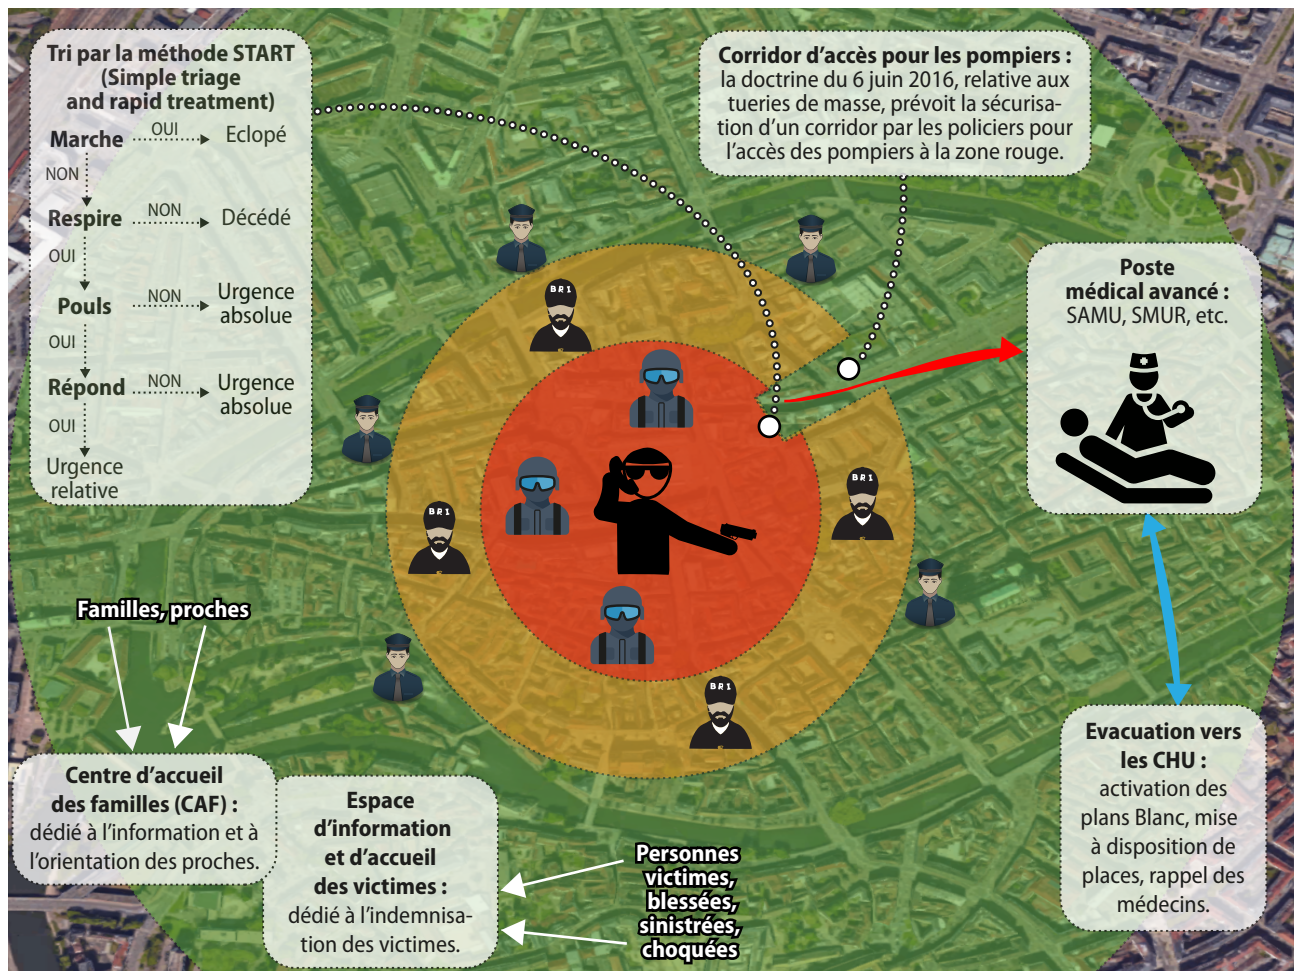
Tri par la méthode START (Simple triage and rapid treatment)

Marche OUI Eclopé
NON
Respire NON Décédé
OUI
Pouls NON Urgence absolue
OUI
Répond NON Urgence absolue
OUI
Urgence relative

Corridor d'accès pour les pompiers : la doctrine du 6 juin 2016, relative aux tueries de masse, prévoit la sécurisation d'un corridor par les policiers pour l'accès des pompiers à la zone rouge.

Poste médical avancé : SAMU, SMUR, etc.

BRI

BRI

BRI

BRI

Familles, proches

Centre d'accueil des familles (CAF) : dédié à l'information et à l'orientation des proches.

Espace d'information et d'accueil des victimes : dédié à l'indemnisation des victimes.

Personnes victimes, blessées, sinistrées, choquées

Evacuation vers les CHU : activation des plans Blanc, mise à disposition de places, rappel des médecins.